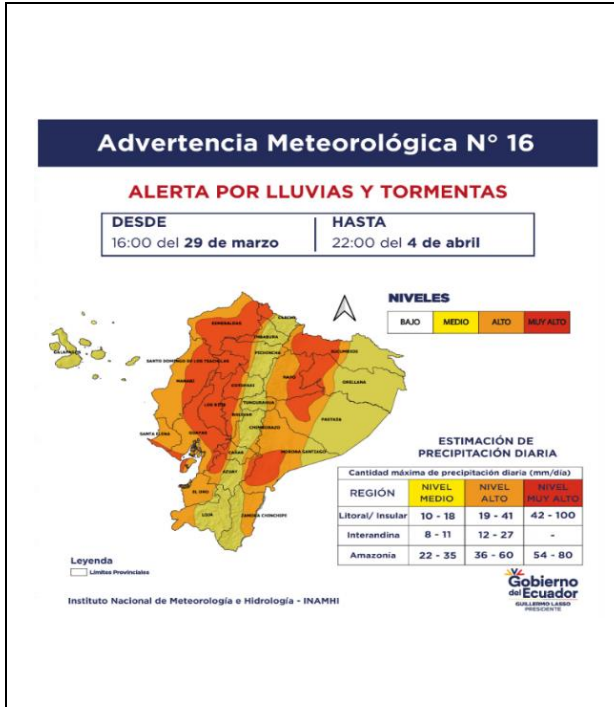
Advertencia Meteorológica N° 16

ALERTA POR LLUVIAS Y TORMENTAS

DESDE
16:00 del **29 de marzo**

HASTA
22:00 del **4 de abril**

NIVELES

| BAJO | MEDIO | ALTO | MUY ALTO |
|---|---|---|---|

GALÁPAGOS
ESMERALDAS
CARCHI
IMBABURA
SUCUMBÍOS
SANTO DOMINGO DE LOS TSÁCHILAS
PICHINCHA
MANABÍ
NAPO
ORELLANA
COTOPAXI
LOS RÍOS
TUNGURAHUA
PASTAZA
BOLÍVAR
SANTA ELENA
GUAYAS
CHIMBORAZO
CAÑAR
MORONA SANTIAGO
AZUAY
EL ORO
LOJA
ZAMORA CHINCHIPE

ESTIMACIÓN DE PRECIPITACIÓN DIARIA

Cantidad máxima de precipitación diaria (mm/día)

| REGIÓN | NIVEL MEDIO | NIVEL ALTO | NIVEL MUY ALTO |
|---|---|---|---|
| Litoral/ Insular | 10 - 18 | 19 - 41 | 42 - 100 |
| Interandina | 8 - 11 | 12 - 27 | - |
| Amazonía | 22 - 35 | 36 - 60 | 54 - 80 |

Leyenda
Límites Provinciales

Instituto Nacional de Meteorología e Hidrología - INAMHI

Gobierno del Ecuador
GUILLERMO LASSO
PRESIDENTE